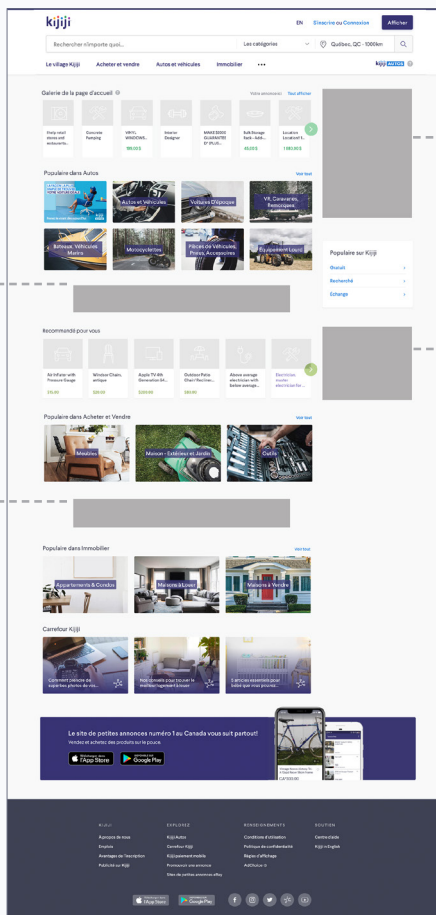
kijiji

EN S'inscrire ou Connexion Afficher

Rechercher n'importe quoi... Les catégories Québec, QC - 1000km

Le village Kijiji Acheter et vendre Autos et véhicules Immobilier •••

kijiji AUTOS

Galerie de la page d'accueil Votre annonce ici Tout afficher

Daily retail stores and restaurants... | Concrete Pumping | VINYL WINDOWS... 199,00 $ | Interior Designer | MAKE $5000 GUARANTEE D* (FLUX... | Bulk Storage Rack - Add... | Location Localcent L... 1 580,00 $

Populaire dans Autos Voir tout

Autos et Véhicules

Voitures D'époque

VR, Caravanes, Remorques

Bateaux, Véhicules Marins

Motocyclettes

Pièces de Véhicules, Pneus, Accessoires

Équipement Lourd

Populaire sur Kijiji

Gratuit

Recherché

Échange

Recommandé pour vous

Air Inflator with Pressure Gauge 25,00 | Window Chairs, antique 30,00 | Apple TV 4th Generation 32... 200,00 | Outdoor Patio Chair/ Recliner... 50,00 | Above average electrician with below average... | Electrician master electrician for...

Populaire dans Acheter et Vendre Voir tout

Meubles

Maison - Extérieur et Jardin

Outils

Populaire dans Immobilier Voir tout

Appartements & Condos

Maisons à Louer

Maisons à Vendre

Carrefour Kijiji

Comment prendre de superbes photos de vos...

Nos conseils pour trouver le meilleur logement à louer

5 articles essentiels pour bébé que vous pouvez...

Le site de petites annonces numéro 1 au Canada vous suit partout!

Vendez et achetez des produits sur le pouce.

App Store Google Play

KIJIJI
À propos de nous
Emplois
Avantages de l'inscription
Publicité sur Kijiji

EXPLOREZ
Kijiji Autos
Carrefour Kijiji
Kijiji version mobile
Promouvoir une annonce
Sites de petites annonces eBay

RENSEIGNEMENTS
Conditions d'utilisation
Politique de confidentialité
Règles d'affichage
AdChoices

SOUTIEN
Centre d'aide
Kijiji in English

App Store Google Play